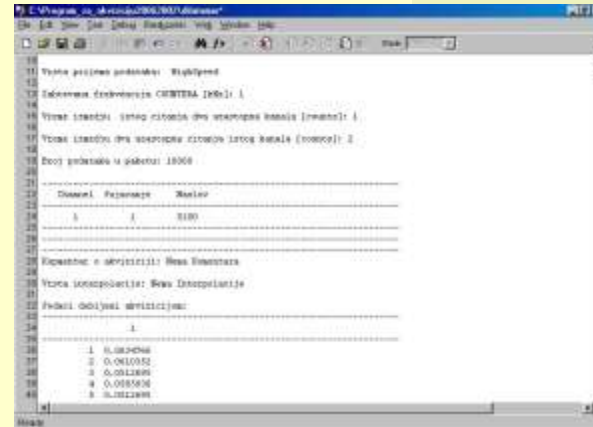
C:\Program_za_akviziciju\20062007\ultimate*
File Edit View Tools Debug Fiedrpoints Help Window Help

11 Vrsta prijema podataka: HighSpeed
12
13 Zahtevana frekvencija COUNTERA [kHz]: 1
14
15 Vreme izmedju istog citanja dva uzastopna kanala [counta]: 1
16
17 Vreme izmedju dva uzastopna citanja istog kanala [counta]: 2
18
19 Broj podataka u paketu: 10000
20
21 ------------------------------------------------------------
22 Channel Pojacanje Naziv
23 ------------------------------------------------------------
24 1 1 5100
25 ------------------------------------------------------------
26 ------------------------------------------------------------
27
28 Komentar o akviziciji: Nema Komentara
29
30 Vrsta interpolacije: Nema Interpolacije
31
32 Podaci dobijeni akvizicijom:
33 ------------------------------------------------------------
34 1
35 ------------------------------------------------------------
36 1 0.0634766
37 2 0.0610352
38 3 0.0512695
39 4 0.0585938
40 5 0.0512695

Ready